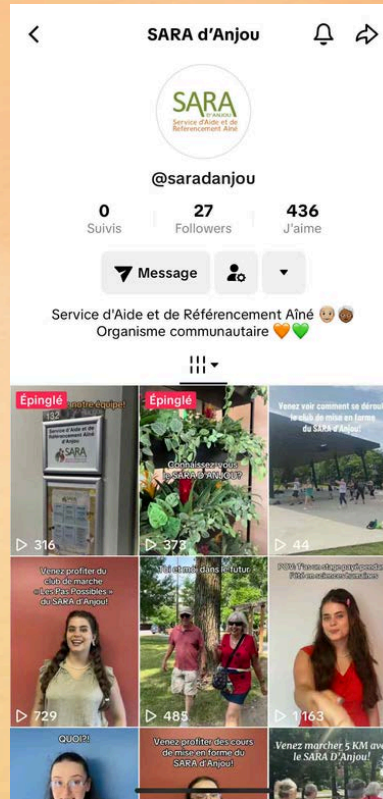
SARA d'Anjou

SARA D'ANJOU
Service d'Aide et de Référencement Aîné

@saradanjou

0
Suivis

27
Followers

436
J'aime

Message

Service d'Aide et de Référencement Aîné 👴🏼👵🏾
Organisme communautaire 🧡💚

Épinglé
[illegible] notre équipe!
▷ 316

Épinglé
Connaissez-vous le SARA D'ANJOU?
▷ 373

Venez voir comment se déroule le club de mise en forme du SARA d'Anjou!
▷ 44

Venez profiter du club de marche « Les Pas Possibles » du SARA d'Anjou!
▷ 729

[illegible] dans le futur
▷ 485

POV: T'as un stage payé pendant l'été en sciences humaines
▷ 1 163

QUOI?!

Venez profiter des cours de mise en forme du SARA d'Anjou!

Venez marcher 5 KM avec le SARA D'Anjou!